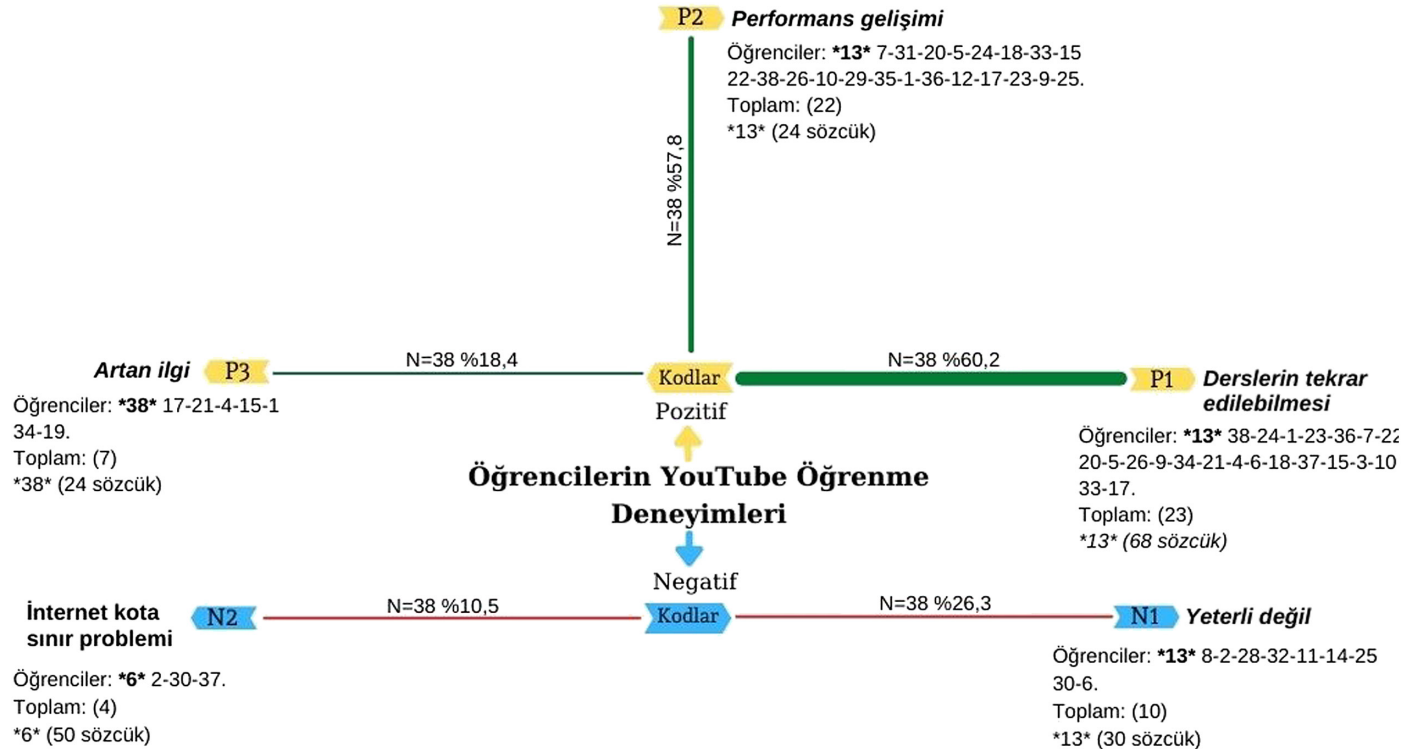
P2 Performans gelişimi

Öğrenciler: **13** 7-31-20-5-24-18-33-15 22-38-26-10-29-35-1-36-12-17-23-9-25.
Toplam: (22)
*13* (24 sözcük)

N=38 %57,8

Artan ilgi P3

Öğrenciler: **38** 17-21-4-15-1 34-19.
Toplam: (7)
*38* (24 sözcük)

N=38 %18,4

Kodlar

N=38 %60,2

P1 Derslerin tekrar edilebilmesi

Öğrenciler: **13** 38-24-1-23-36-7-22 20-5-26-9-34-21-4-6-18-37-15-3-10 33-17.
Toplam: (23)
*13* (68 sözcük)

Pozitif

Öğrencilerin YouTube Öğrenme Deneyimleri

Negatif

İnternet kota sınır problemi N2

N=38 %10,5

Kodlar

N=38 %26,3

N1 Yeterli değil

Öğrenciler: **6** 2-30-37.
Toplam: (4)
*6* (50 sözcük)

Öğrenciler: **13** 8-2-28-32-11-14-25 30-6.
Toplam: (10)
*13* (30 sözcük)